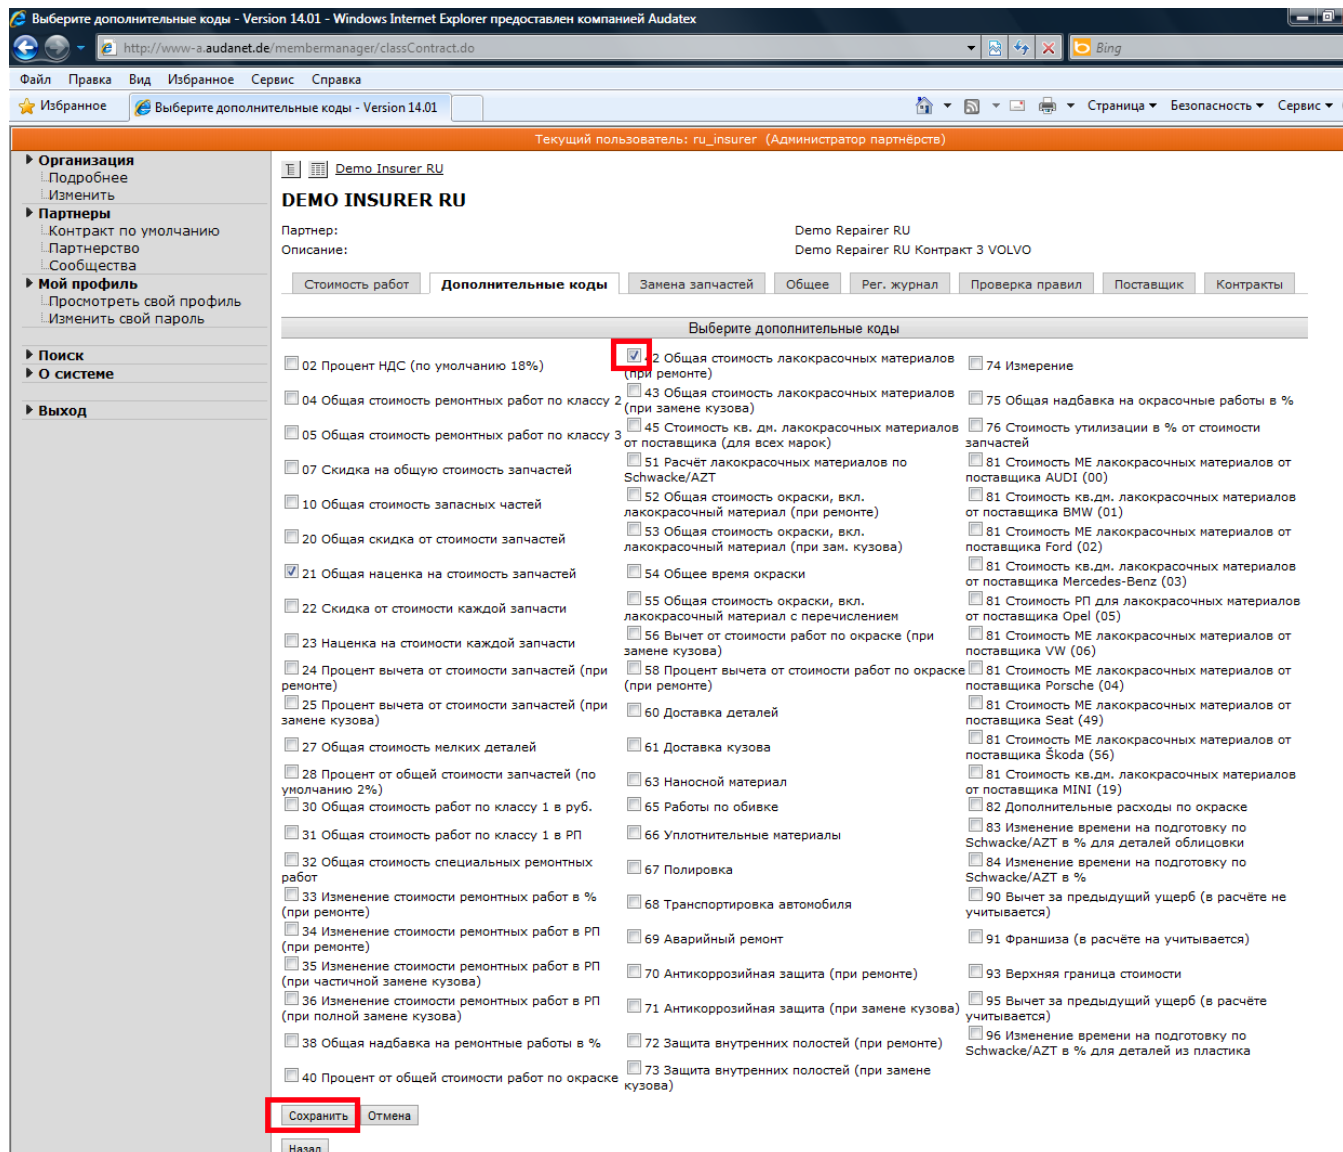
Выберите дополнительные коды - Version 14.01 - Windows Internet Explorer предоставлен компанией Audatex

http://www-a.audanet.de/membermanager/classContract.do

Bing

Файл Правка Вид Избранное Сервис Справка

Избранное | Выберите дополнительные коды - Version 14.01

Страница ▾ Безопасность ▾ Сервис ▾

Текущий пользователь: ru_insurer (Администратор партнёрств)

▸ Организация
Подробнее
Изменить
▸ Партнеры
Контракт по умолчанию
Партнерство
Сообщества
▸ Мой профиль
Просмотреть свой профиль
Изменить свой пароль

▸ Поиск
▸ О системе

▸ Выход

Demo Insurer RU

DEMO INSURER RU

Партнер: Demo Repairer RU
Описание: Demo Repairer RU Контракт 3 VOLVO

Стоимость работ | Дополнительные коды | Замена запчастей | Общее | Рег. журнал | Проверка правил | Поставщик | Контракты

Выберите дополнительные коды

02 Процент НДС (по умолчанию 18%)
04 Общая стоимость ремонтных работ по классу 2
05 Общая стоимость ремонтных работ по классу 3
07 Скидка на общую стоимость запчастей
10 Общая стоимость запасных частей
20 Общая скидка от стоимости запчастей
21 Общая наценка на стоимость запчастей
22 Скидка от стоимости каждой запчасти
23 Наценка на стоимости каждой запчасти
24 Процент вычета от стоимости запчастей (при ремонте)
25 Процент вычета от стоимости запчастей (при замене кузова)
27 Общая стоимость мелких деталей
28 Процент от общей стоимости запчастей (по умолчанию 2%)
30 Общая стоимость работ по классу 1 в руб.
31 Общая стоимость работ по классу 1 в РП
32 Общая стоимость специальных ремонтных работ
33 Изменение стоимости ремонтных работ в % (при ремонте)
34 Изменение стоимости ремонтных работ в РП (при ремонте)
35 Изменение стоимости ремонтных работ в РП (при частичной замене кузова)
36 Изменение стоимости ремонтных работ в РП (при полной замене кузова)
38 Общая надбавка на ремонтные работы в %
40 Процент от общей стоимости работ по окраске

42 Общая стоимость лакокрасочных материалов (при ремонте)
43 Общая стоимость лакокрасочных материалов (при замене кузова)
45 Стоимость кв. дм. лакокрасочных материалов от поставщика (для всех марок)
51 Расчёт лакокрасочных материалов по Schwacke/AZT
52 Общая стоимость окраски, вкл. лакокрасочный материал (при ремонте)
53 Общая стоимость окраски, вкл. лакокрасочный материал (при зам. кузова)
54 Общее время окраски
55 Общая стоимость окраски, вкл. лакокрасочный материал с перечислением
56 Вычет от стоимости работ по окраске (при замене кузова)
58 Процент вычета от стоимости работ по окраске (при ремонте)
60 Доставка деталей
61 Доставка кузова
63 Наносной материал
65 Работы по обивке
66 Уплотнительные материалы
67 Полировка
68 Транспортировка автомобиля
69 Аварийный ремонт
70 Антикоррозийная защита (при ремонте)
71 Антикоррозийная защита (при замене кузова)
72 Защита внутренних полостей (при ремонте)
73 Защита внутренних полостей (при замене кузова)

74 Измерение
75 Общая надбавка на окрасочные работы в %
76 Стоимость утилизации в % от стоимости запчастей
81 Стоимость МЕ лакокрасочных материалов от поставщика AUDI (00)
81 Стоимость кв.дм. лакокрасочных материалов от поставщика BMW (01)
81 Стоимость МЕ лакокрасочных материалов от поставщика Ford (02)
81 Стоимость кв.дм. лакокрасочных материалов от поставщика Mercedes-Benz (03)
81 Стоимость РП для лакокрасочных материалов от поставщика Opel (05)
81 Стоимость МЕ лакокрасочных материалов от поставщика VW (06)
81 Стоимость МЕ лакокрасочных материалов от поставщика Porsche (04)
81 Стоимость МЕ лакокрасочных материалов от поставщика Seat (49)
81 Стоимость МЕ лакокрасочных материалов от поставщика Škoda (56)
81 Стоимость кв.дм. лакокрасочных материалов от поставщика MINI (19)
82 Дополнительные расходы по окраске
83 Изменение времени на подготовку по Schwacke/AZT в % для деталей облицовки
84 Изменение времени на подготовку по Schwacke/AZT в %
90 Вычет за предыдущий ущерб (в расчёте не учитывается)
91 Франшиза (в расчёте на учитывается)
93 Верхняя граница стоимости
95 Вычет за предыдущий ущерб (в расчёте учитывается)
96 Изменение времени на подготовку по Schwacke/AZT в % для деталей из пластика

Сохранить | Отмена

Назад